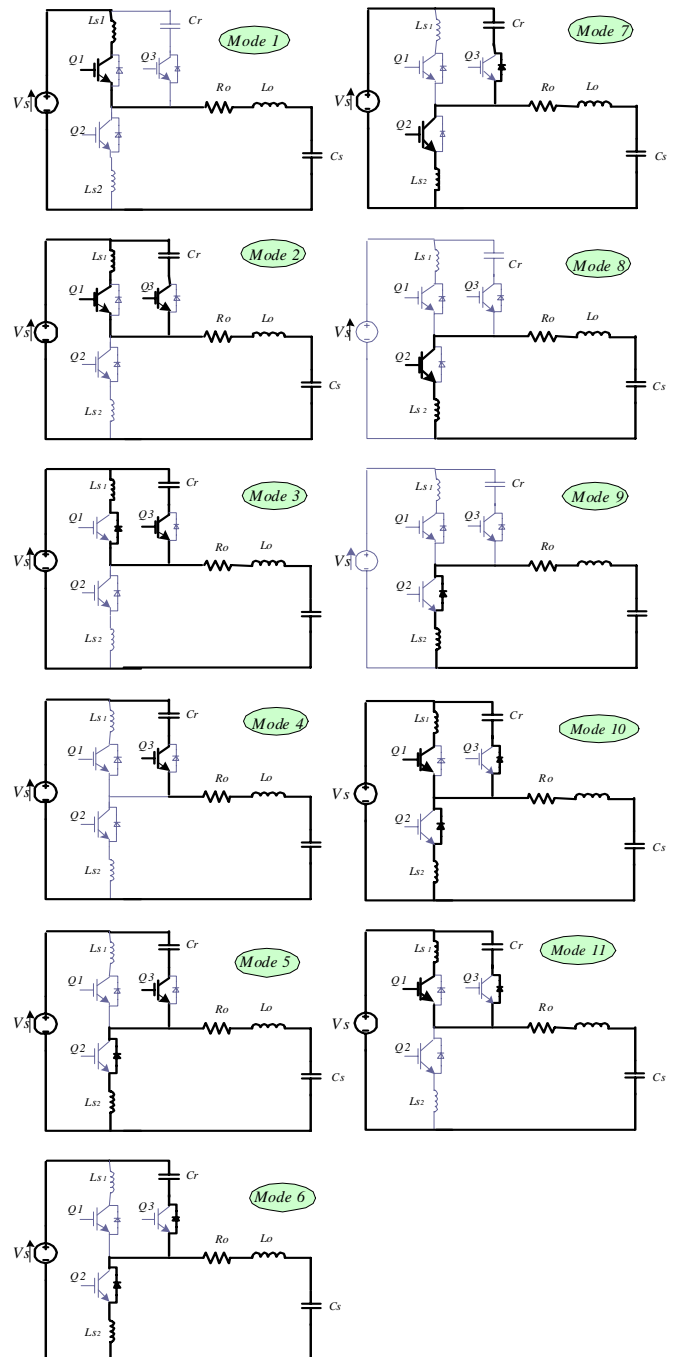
Ls1 Cr Mode 1 Q1 Q3 Ro Lo Vs Q2 Cs Ls2

Ls1 Cr Mode 7 Q1 Q3 Ro Lo Vs Q2 Cs Ls2

Ls1 Cr Mode 2 Q1 Q3 Ro Lo Vs Q2 Cs Ls2

Ls1 Cr Mode 8 Q1 Q3 Ro Lo Vs Q2 Cs Ls2

Ls1 Cr Mode 3 Q1 Q3 Ro Lo Vs Q2 Ls2

Ls1 Cr Mode 9 Q1 Q3 Ro Vs Q2 Ls2

Ls1 Cr Mode 4 Q1 Q3 Ro Lo Vs Q2 Ls2

Ls1 Cr Mode 10 Q1 Q3 Ro Vs Q2 Cs Ls2

Ls1 Cr Mode 5 Q1 Q3 Ro Lo Vs Q2 Cs Ls2

Ls1 Cr Mode 11 Q1 Q3 Ro Vs Q2 Cs Ls2

Ls1 Cr Mode 6 Q1 Q3 Ro Lo Vs Q2 Cs Ls2